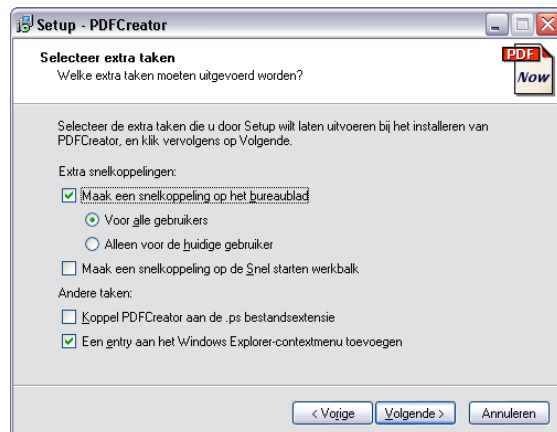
Setup - PDFCreator

Selecteer extra taken
Welke extra taken moeten uitgevoerd worden?

PDF
Now

Selecteer de extra taken die u door Setup wilt laten uitvoeren bij het installeren van PDFCreator, en klik vervolgens op Volgende.

Extra snelkoppelingen:

Maak een snelkoppeling op het bureaublad

Voor alle gebruikers

Alleen voor de huidige gebruiker

Maak een snelkoppeling op de Snel starten werkbalk

Andere taken:

Koppel PDFCreator aan de .ps bestandsextensie

Een entry aan het Windows Explorer-contextmenu toevoegen

< Vorige
Volgende >
Annuleren